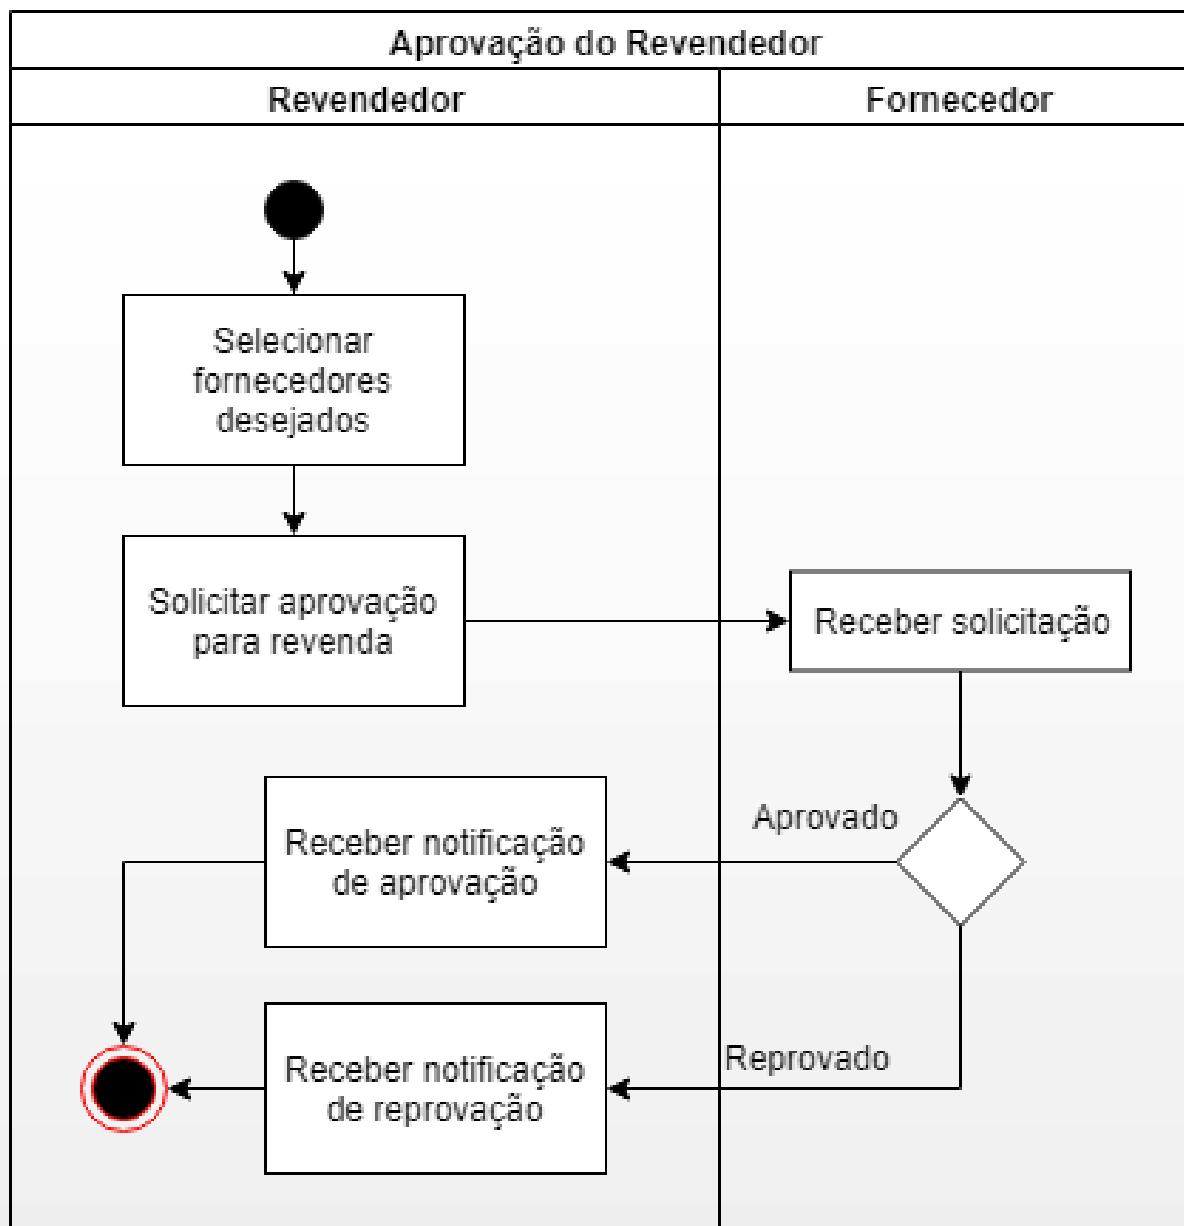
Aprovação do Revendedor

Revendedor

Fornecedor

Selecionar fornecedores desejados

Solicitar aprovação para revenda

Receber solicitação

Aprovado

Receber notificação de aprovação

Reprovado

Receber notificação de reprovação